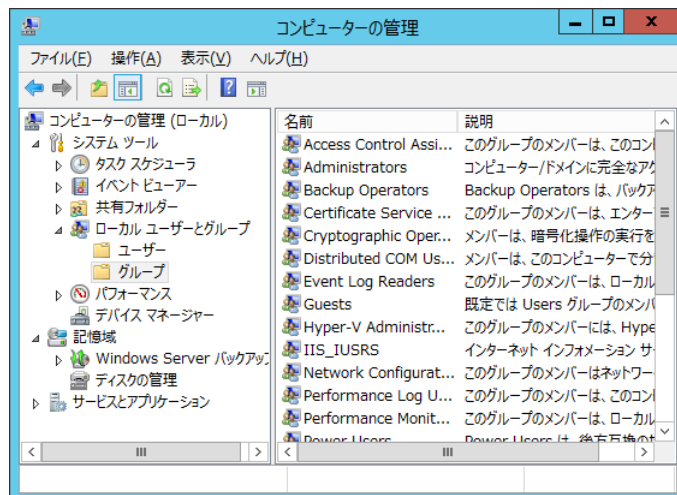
コンピューターの管理

ファイル(F) 操作(A) 表示(V) ヘルプ(H)

コンピューターの管理 (ローカル)
システム ツール
タスク スケジューラ
イベント ビューアー
共有フォルダー
ローカル ユーザーとグループ
ユーザー
グループ
パフォーマンス
デバイス マネージャー
記憶域
Windows Server バックアップ
ディスクの管理
サービスとアプリケーション

| 名前 | 説明 |
|---|---|
| Access Control Assi... | このグループのメンバーは、このコン |
| Administrators | コンピューター/ドメインに完全なア |
| Backup Operators | Backup Operators は、バックア |
| Certificate Service ... | このグループのメンバーは、エンター |
| Cryptographic Oper... | メンバーは、暗号化操作の実行を |
| Distributed COM Us... | メンバーは、このコンピューターで分 |
| Event Log Readers | このグループのメンバーは、ローカル |
| Guests | 既定では Users グループのメンバ |
| Hyper-V Administr... | このグループのメンバーには、Hype |
| IIS_IUSRS | インターネット インフォメーション サ |
| Network Configurat... | このグループのメンバーはネットワー |
| Performance Log U... | このグループのメンバーは、このコン |
| Performance Monit... | このグループのメンバーは、ローカル |
| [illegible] | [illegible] |